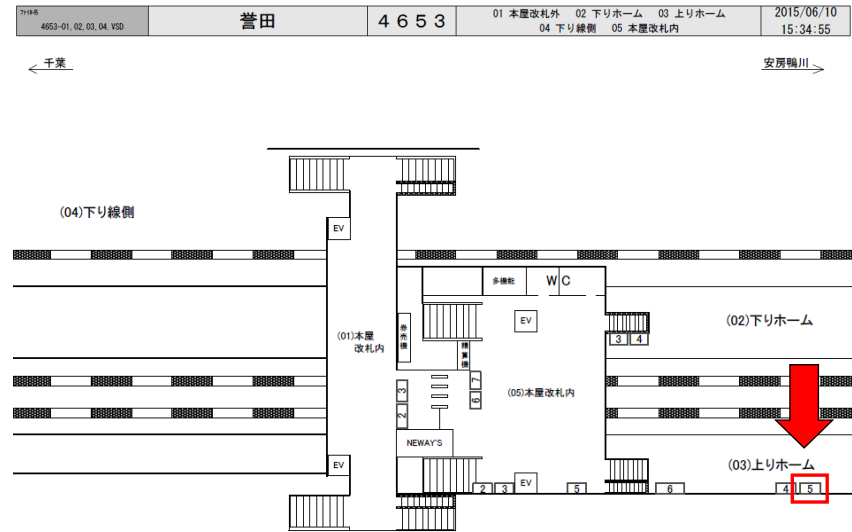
| ﾌｧｲﾙ名 4653-01,02,03,04.VSD | 誉田 | 4653 | 01 本屋改札外 02 下りホーム 03 上りホーム 04 下り線側 05 本屋改札内 | 2015/06/10 15:34:55 |
|---|---|---|---|---|

← 千葉

安房鴨川 →

(04)下り線側

EV

(01)本屋改札内

券売機

多機能

W C

EV

精算機

(02)下りホーム

3 4

3

7

2

6

(05)本屋改札内

NEWAY'S

EV

EV

2 3

5

6

(03)上りホーム

4 5